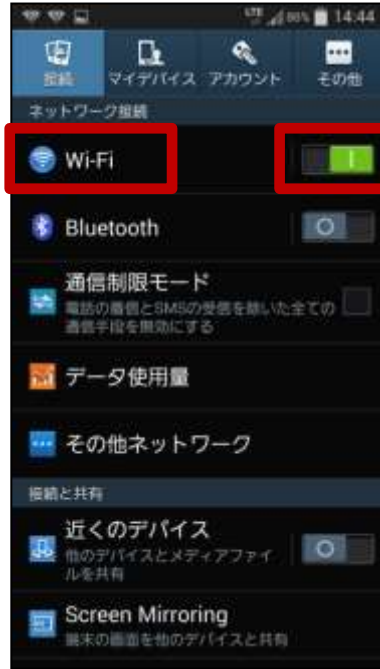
LTE 80% 14:44

接続 マイデバイス アカウント その他

ネットワーク接続

Wi-Fi

Bluetooth

通信制限モード
電話の着信とSMSの受信を除いた全ての通信手段を無効にする

データ使用量

その他ネットワーク

接続と共有

近くのデバイス
他のデバイスとメディアファイルを共有

Screen Mirroring
端末の画面を他のデバイスと共有